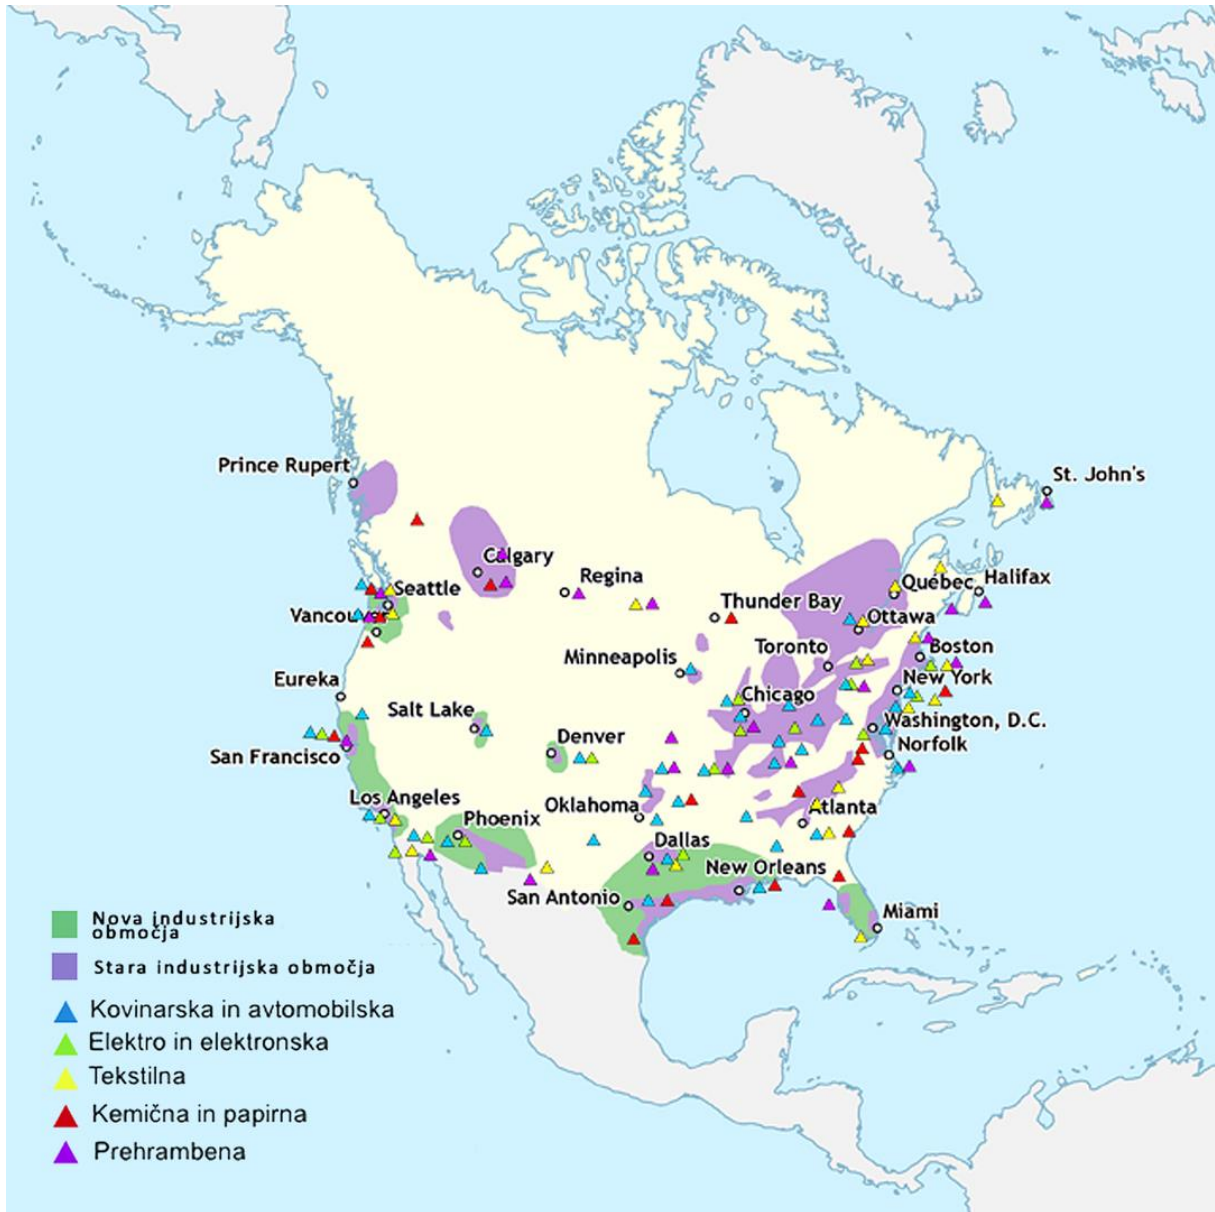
Prince Rupert
St. John's
Calgary
Regina
Québec
Halifax
Seattle
Thunder Bay
Ottawa
Vancouver
Toronto
Boston
Minneapolis
Eureka
New York
Chicago
Salt Lake
Washington, D.C.
Denver
Norfolk
San Francisco
Los Angeles
Oklahoma
Atlanta
Phoenix
Dallas
New Orleans
San Antonio
Miami

Nova industrijska območja
Stara industrijska območja
Kovinarska in avtomobilska
Elektro in elektronska
Tekstilna
Kemična in papirna
Prehrambena